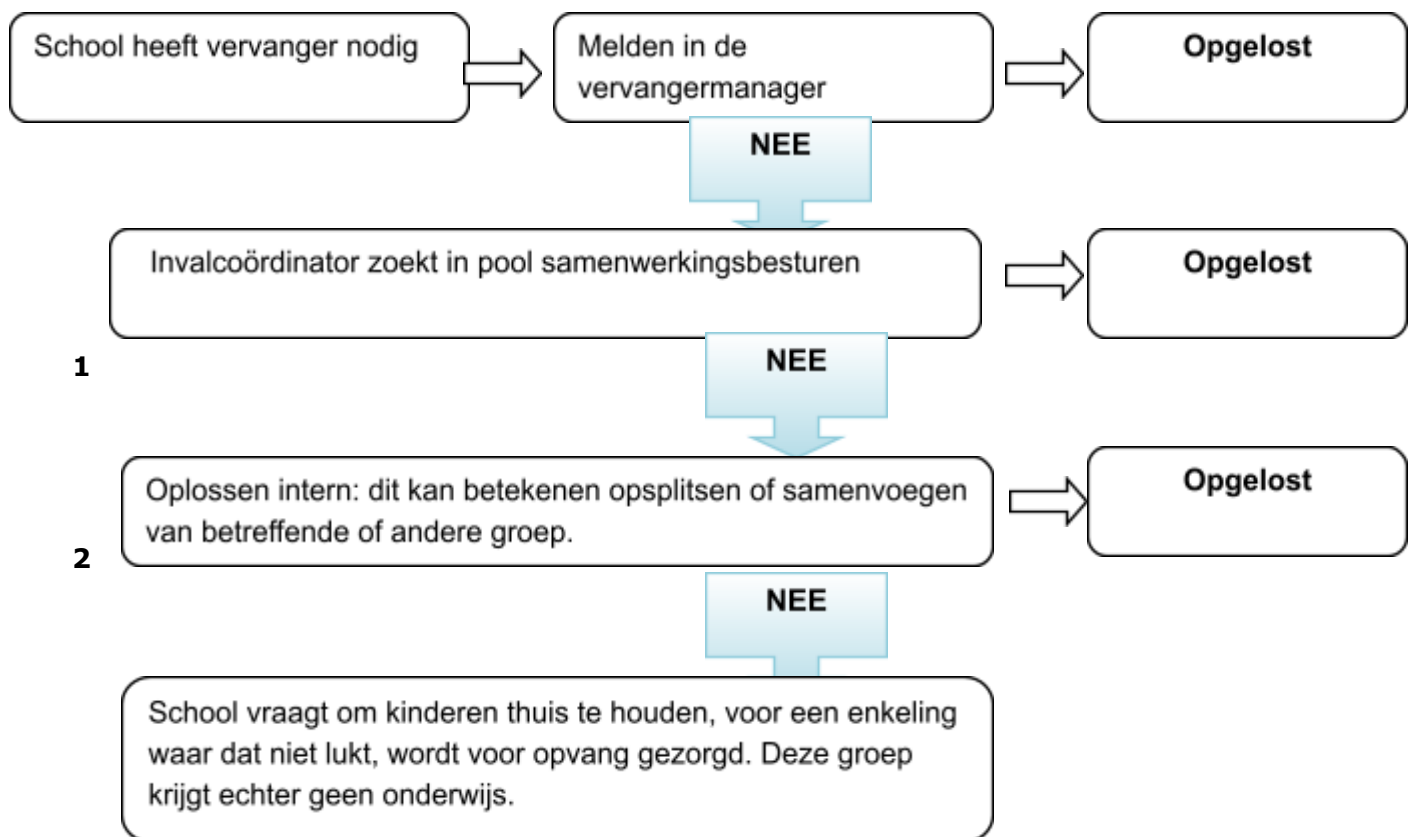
School heeft vervanger nodig

Melden in de vervangermanager

Opgelost

NEE

Invalcoördinator zoekt in pool samenwerkingsbesturen

Opgelost

1

NEE

Oplossen intern: dit kan betekenen opsplitsen of samenvoegen van betreffende of andere groep.

Opgelost

2

NEE

School vraagt om kinderen thuis te houden, voor een enkeling waar dat niet lukt, wordt voor opvang gezorgd. Deze groep krijgt echter geen onderwijs.